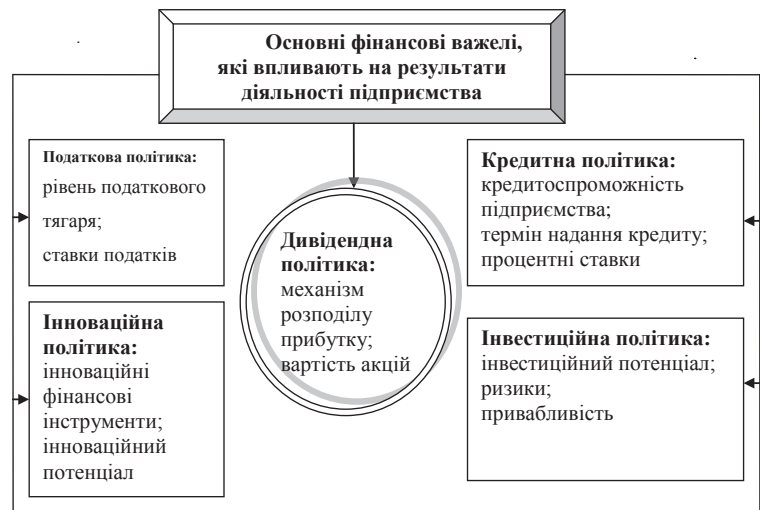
Основні фінансові важелі, які впливають на результати діяльності підприємства

Податкова політика:
рівень податкового тягаря;
ставки податків

Дивідендна політика:
механізм розподілу прибутку;
вартість акцій

Кредитна політика:
кредитоспроможність підприємства;
термін надання кредиту;
процентні ставки

Інноваційна політика:
інноваційні фінансові інструменти;
інноваційний потенціал

Инвестиційна політика:
інвестиційний потенціал;
ризики;
привабливість